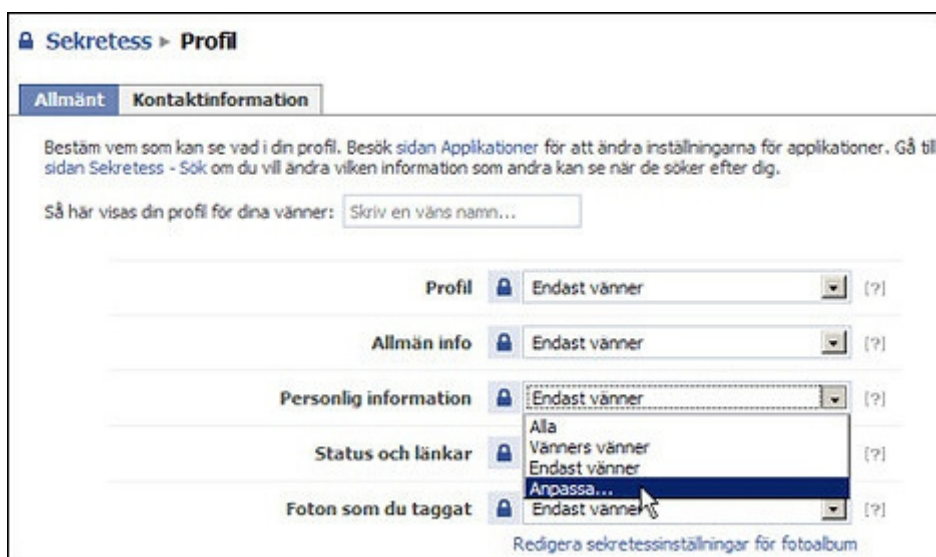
Sekretess ▸ Profil

Allmänt | Kontaktinformation

Bestäm vem som kan se vad i din profil. Besök sidan Applikationer för att ändra inställningarna för applikationer. Gå till sidan Sekretess - Sök om du vill ändra vilken information som andra kan se när de söker efter dig.

Så här visas din profil för dina vänner: Skriv en väns namn...

Profil Endast vänner [?]

Allmän info Endast vänner [?]

Personlig information Endast vänner [?]

Alla
Vänners vänner
Endast vänner
Anpassa...

Status och länkar [?]

Foton som du taggat Endast vänner [?]

Redigera sekretessinställningar för fotoalbum